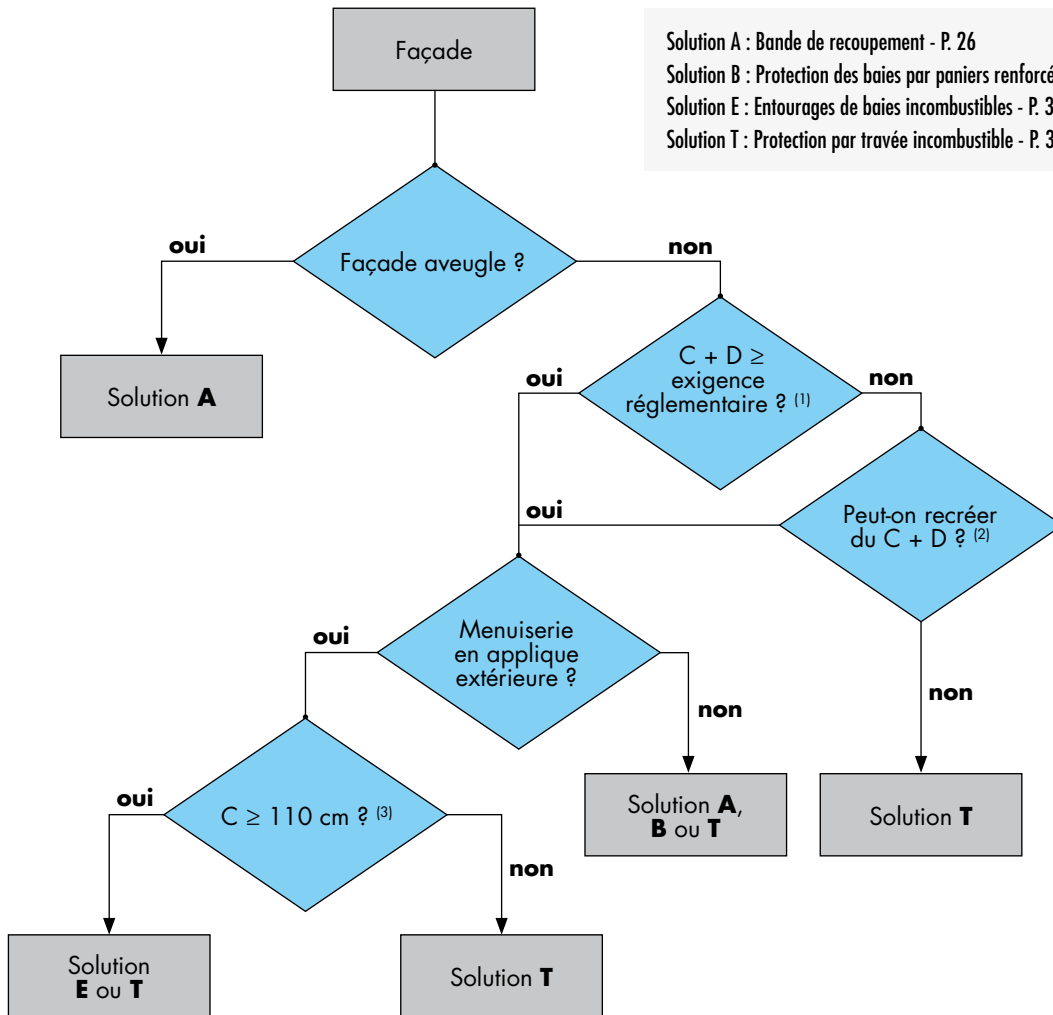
Façade

Solution A : Bande de recoupement - P. 26
Solution B : Protection des baies par paniers renforcé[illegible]
Solution E : Entourages de baies incombustibles - P. 3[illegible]
Solution T : Protection par travée incombustible - P. 3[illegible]

oui

Façade aveugle ?

non

Solution **A**

oui

C + D ≥ exigence réglementaire ? $^{(1)}$

non

oui

Peut-on recréer du C + D ? $^{(2)}$

oui

Menuiserie en applique extérieure ?

non

non

oui

C ≥ 110 cm ? $^{(3)}$

non

Solution **A**, **B** ou **T**

Solution **T**

Solution **E** ou **T**

Solution **T**